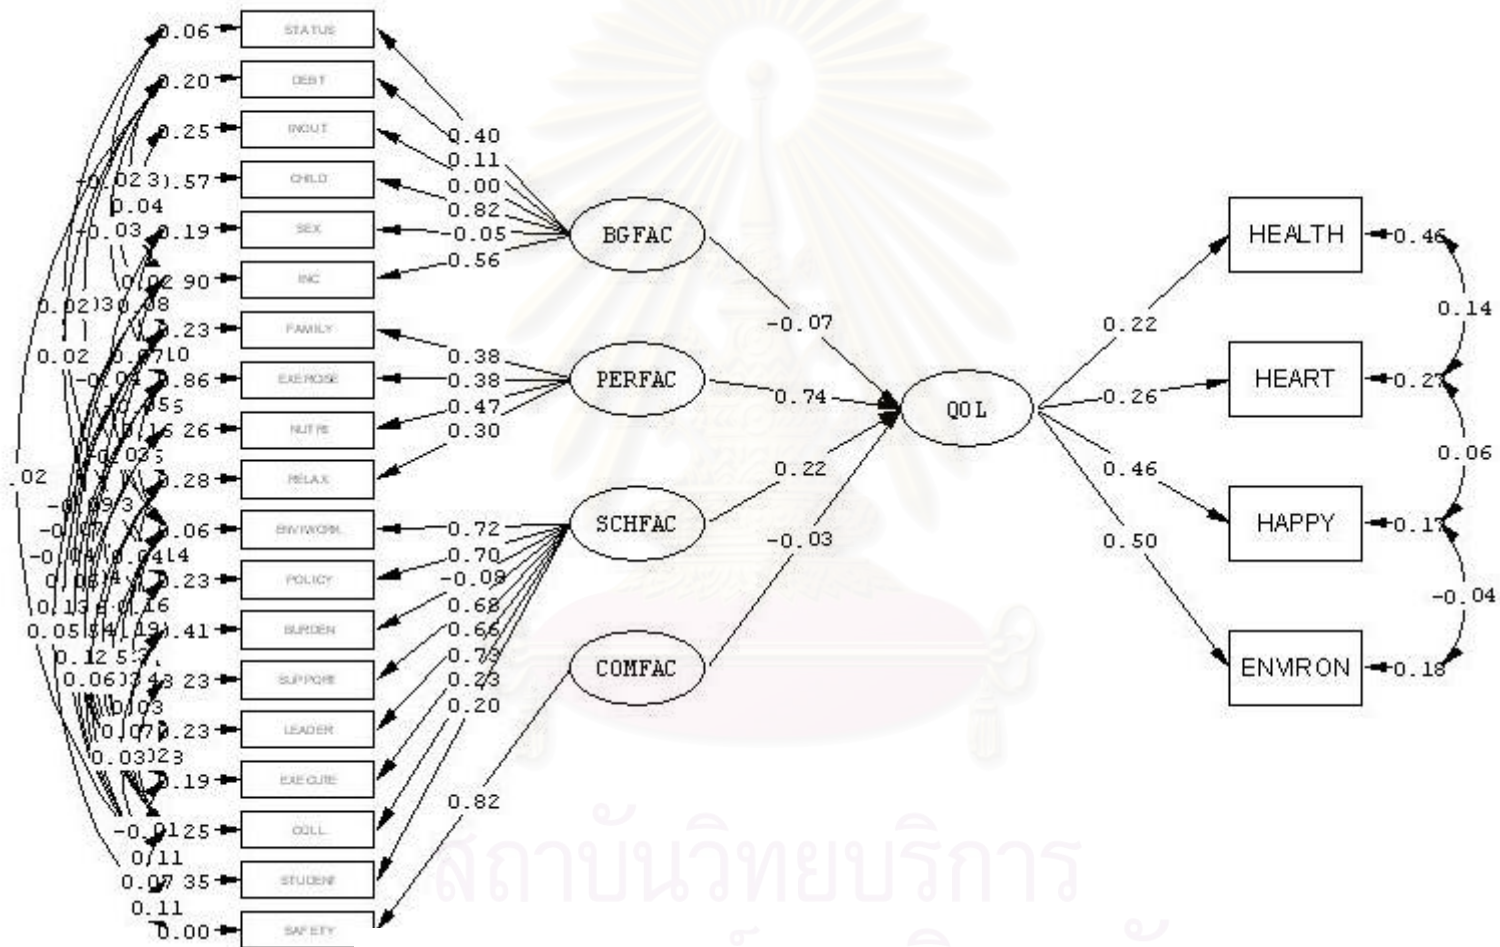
0.06 STATUS
0.20 DEBT
0.25 INOUT
0.57 CHILD
0.19 SEX
0.90 INC
0.23 FAMILY
0.86 EXERCISE
0.26 NUTRI
0.28 RELAX
0.06 ENVWORK
0.23 POLICY
0.41 BURDEN
0.23 SUPPORT
0.23 LEADER
0.19 EXECUTE
0.25 COLL
0.35 STUDENT
0.00 SAFETY

-0.02 0.04 -0.03 0.02 0.02 0.02 0.10 -0.04 0.05 0.15 -0.03 .02 -0.09 -0.07 -0.04 0.14 0.06 0.13 0.16 0.05 0.19 0.12 0.06 0.03 0.07 0.03 0.23 -0.01 0.11 0.07 0.11

0.40 0.11 0.00 0.82 -0.05 0.56
BGFAC
0.38 0.38 0.47 0.30
PERFAC
0.72 0.70 -0.08 0.68 0.66 0.73 0.23 0.20
SCHFAC
0.82
COMFAC

-0.07
0.74
0.22
-0.03
QOL

0.22
0.26
0.46
0.50

HEALTH 0.46
HEART 0.27
HAPPY 0.17
ENVIRON 0.18

0.14
0.06
-0.04

สถาบันวิทยบริการ